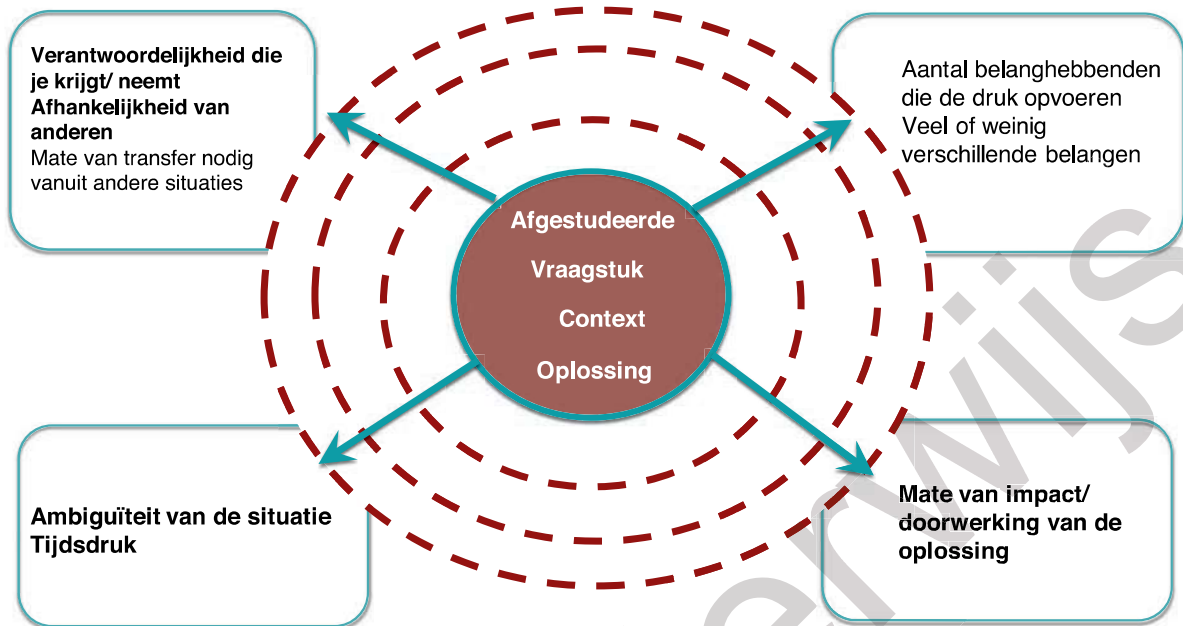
Verantwoordelijkheid die je krijgt/ neemt
Afhankelijkheid van anderen
Mate van transfer nodig vanuit andere situaties

Aantal belanghebbenden die de druk opvoeren
Veel of weinig verschillende belangen

Afgestudeerde
Vraagstuk
Context
Oplossing

Ambiguïteit van de situatie
Tijdsdruk

Mate van impact/ doorwerking van de oplossing

erwijs